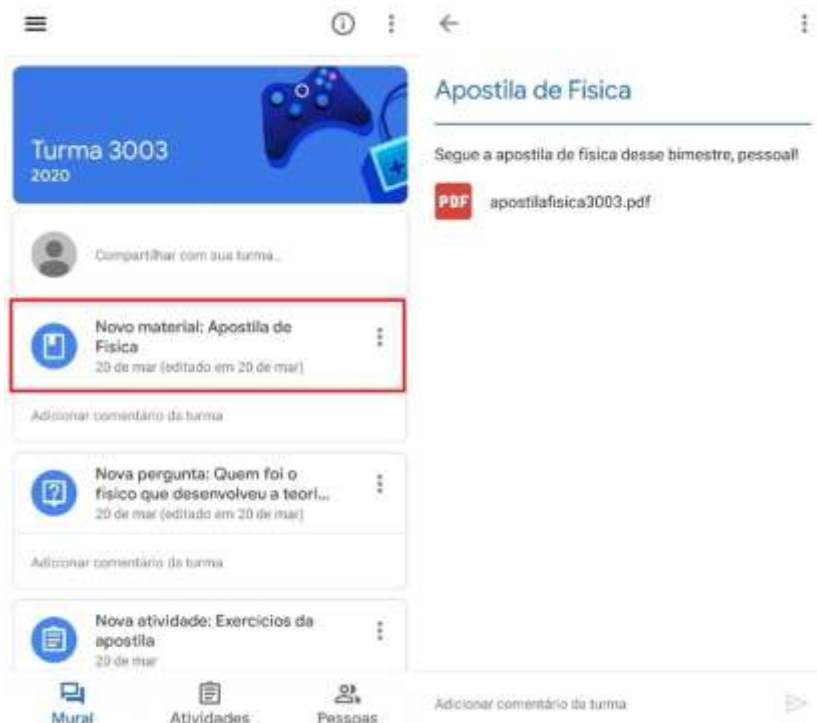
Turma 3003
2020

Compartilhar com sua turma...

Novo material: Apostila de Fisica
20 de mar (editado em 20 de mar)

Adicionar comentário da turma

Nova pergunta: Quem foi o fisico que desenvolveu a teori...
20 de mar (editado em 20 de mar)

Adicionar comentário da turma

Nova atividade: Exercicios da apostila
20 de mar

Mural
Atividades
Pessoas

Apostila de Fisica

Segue a apostila de fisica desse bimestre, pessoal!

PDF apostilafisica3003.pdf

Adicionar comentário da turma